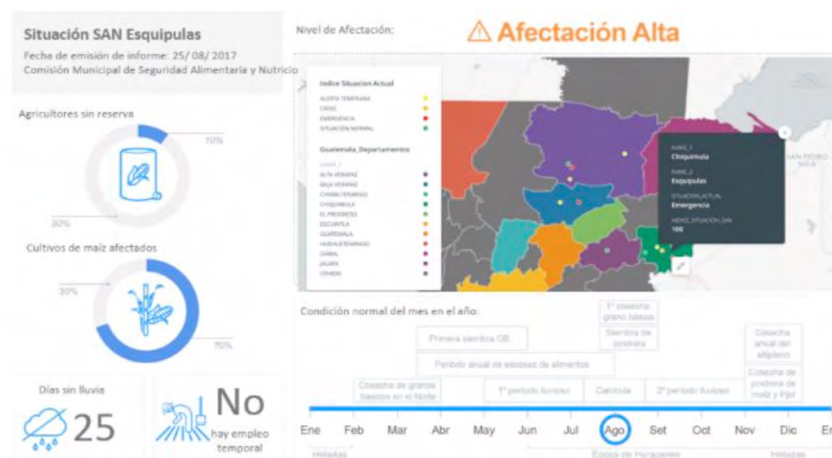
Situación SAN Esquipulas

Fecha de emisión de informe: 25/ 08/ 2017

Comisión Municipal de Seguridad Alimentaria y Nutricio

Nivel de Afectación:

⚠ Afectación Alta

Agricultores sin reserva

10%

90%

Cultivos de maíz afectados

30%

70%

Días sin lluvia

25

No

hay empleo temporal

Indice Situacion Actual

ALERTA TEMPRANA

CRISIS

EMERGENCIA

SITUACION NORMAL

Guatemala_Departamentos

NAME_1

ALTA VERAPAZ

BAJA VERAPAZ

CHIMALTENANGO

CHIQUIMULA

EL PROGRESO

ESCUINTLA

GUATEMALA

HUEHUETENANGO

IZABAL

JALAPA

OTHERS

NAME_1

Chiquimula

NAME_2

Esquipulas

SITUACION_ACTUAL

Emergencia

INDICE_SITUACION_SAN

100

SAN PEDRO SULA

Condición normal del mes en el año:

1° cosecha grano básico

Primera siembra OB

Siembra de postrera

Cosecha anual del altiplano

Período anual de escasez de alimentos

Cosecha de granos básicos en el Norte

1° período lluvioso

Canícula

2° período lluvioso

Cosecha de postrera de maíz y frijol

Ene

Feb

Mar

Abr

May

Jun

Jul

Ago

Set

Oct

Nov

Dic

En

Heladas

Época de Huracanes

Heladas